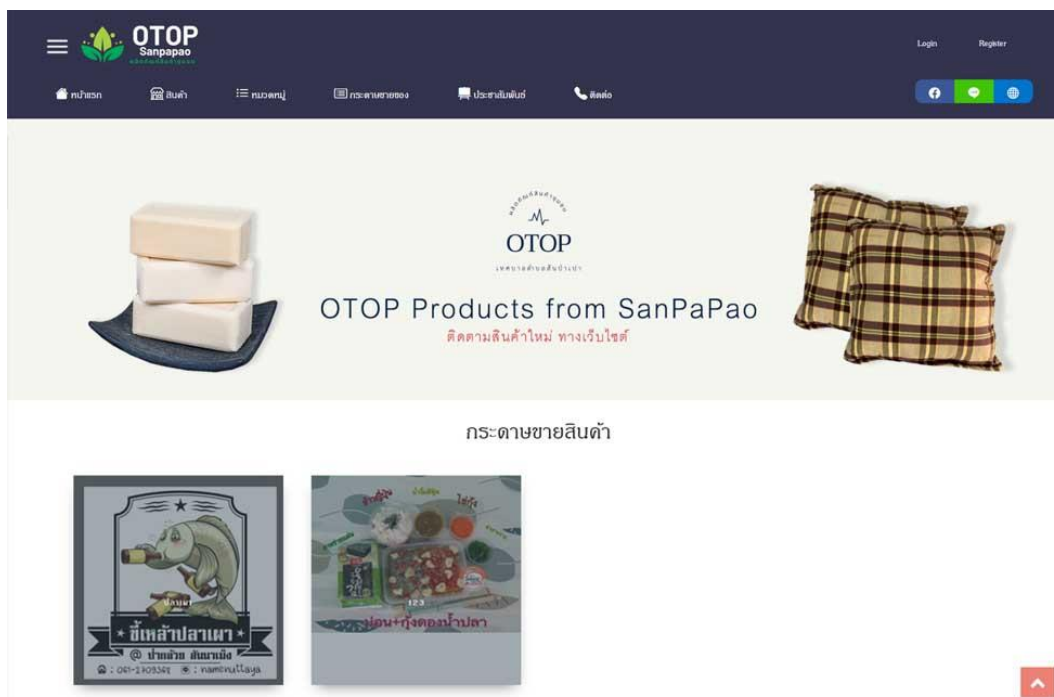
OTOP
Sanpapao

Login
Register

หน้าแรก
สินค้า
หมวดหมู่
กระดานขายของ
ประชาสัมพันธ์
ติดต่อ

OTOP

OTOP Products from SanPaPao
ติดตามสินค้าใหม่ ทางเว็บไซต์

กระดาษขายสินค้า

ขี้เหล้าปลาเผา
@ บ้านเสี้ยว สันนาเม็ง
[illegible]

123
ปอน+กุ้งดองน้ำปลา